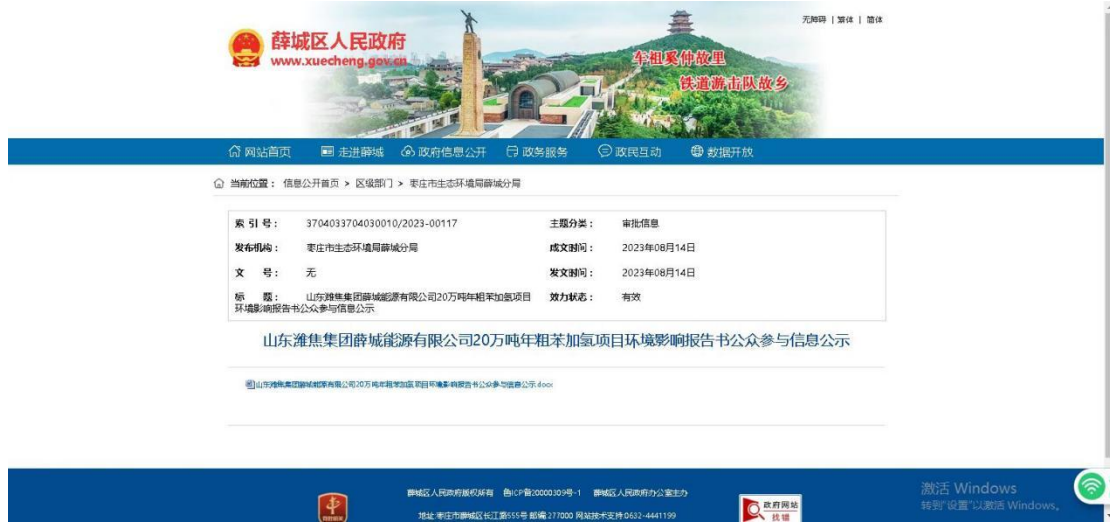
无障碍 | 繁体 | 简体

薛城区人民政府
www.xuecheng.gov.cn

车祖奚仲故里
铁道游击队故乡

网站首页 走进薛城 政府信息公开 政务服务 政民互动 数据开放

当前位置： 信息公开首页 > 区级部门 > 枣庄市生态环境局薛城分局

| 索 引 号： | 37040337040300010/2023-00117 | 主题分类： | 审批信息 |
|---|---|---|---|
| 发布机构： | 枣庄市生态环境局薛城分局 | 成文时间： | 2023年08月14日 |
| 文 号： | 无 | 发文时间： | 2023年08月14日 |
| 标 题： | 山东潍焦集团薛城能源有限公司20万吨年粗苯加氢项目环境影响报告书公众参与信息公示 | 效力状态： | 有效 |

山东潍焦集团薛城能源有限公司20万吨年粗苯加氢项目环境影响报告书公众参与信息公示

山东潍焦集团薛城能源有限公司20万吨年粗苯加氢项目环境影响报告书公众参与信息公示.docx

薛城区人民政府版权所有 鲁ICP备20000309号-1 薛城区人民政府办公室主办

地址:枣庄市薛城区长江路555号 邮编:277000 网站技术支持:0632-4441199

政府网站 找错

激活 Windows
转到"设置"以激活 Windows。